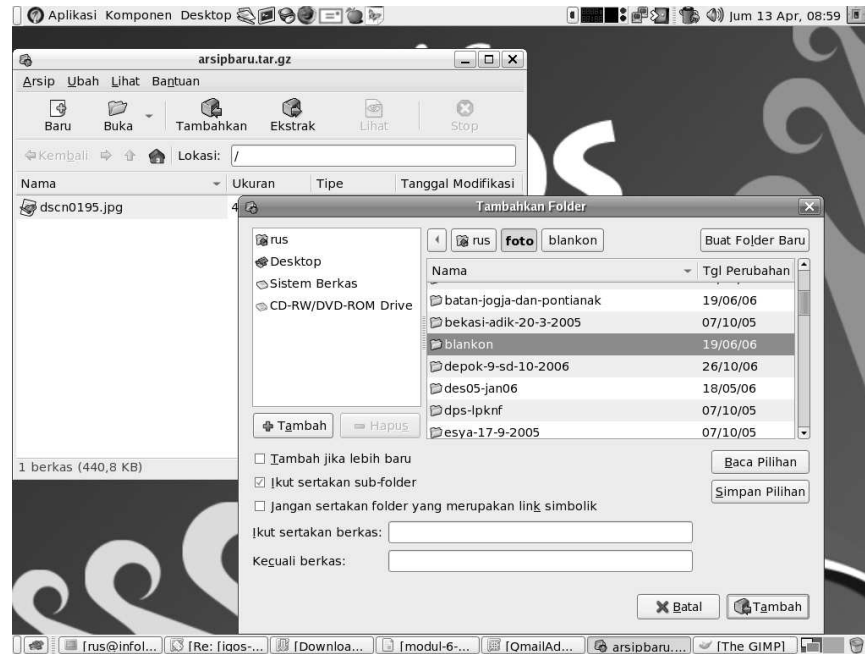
Aplikasi Komponen Desktop

Jum 13 Apr, 08:59

arsipbaru.tar.gz

Arsip Ubah Lihat Bantuan

Baru Buka Tambahkan Ekstrak Lihat Stop

Kembali Lokasi: /

| Nama | Ukuran | Tipe | Tanggal Modifikasi |
|---|---|---|---|
| dscn0195.jpg | 4 | | |

1 berkas (440,8 KB)

Tambahkan Folder

rus
Desktop
Sistem Berkas
CD-RW/DVD-ROM Drive

Tambah Hapus

rus foto blankon

Buat Folder Baru

| Nama | Tgl Perubahan |
|---|---|
| batan-jogja-dan-pontianak | 19/06/06 |
| bekasi-adik-20-3-2005 | 07/10/05 |
| blankon | 19/06/06 |
| depok-9-sd-10-2006 | 26/10/06 |
| des05-jan06 | 18/05/06 |
| dps-lpknf | 07/10/05 |
| esya-17-9-2005 | 07/10/05 |

☐ Tambah jika lebih baru
☑ Ikut sertakan sub-folder
☐ Jangan sertakan folder yang merupakan link simbolik

Baca Pilihan
Simpan Pilihan

Ikut sertakan berkas:
Kecuali berkas:

Batal Tambah

[rus@infol... [Re: [igos-... [Downloa... [modul-6-... [QmailAd... arsipbaru.... [The GIMP]